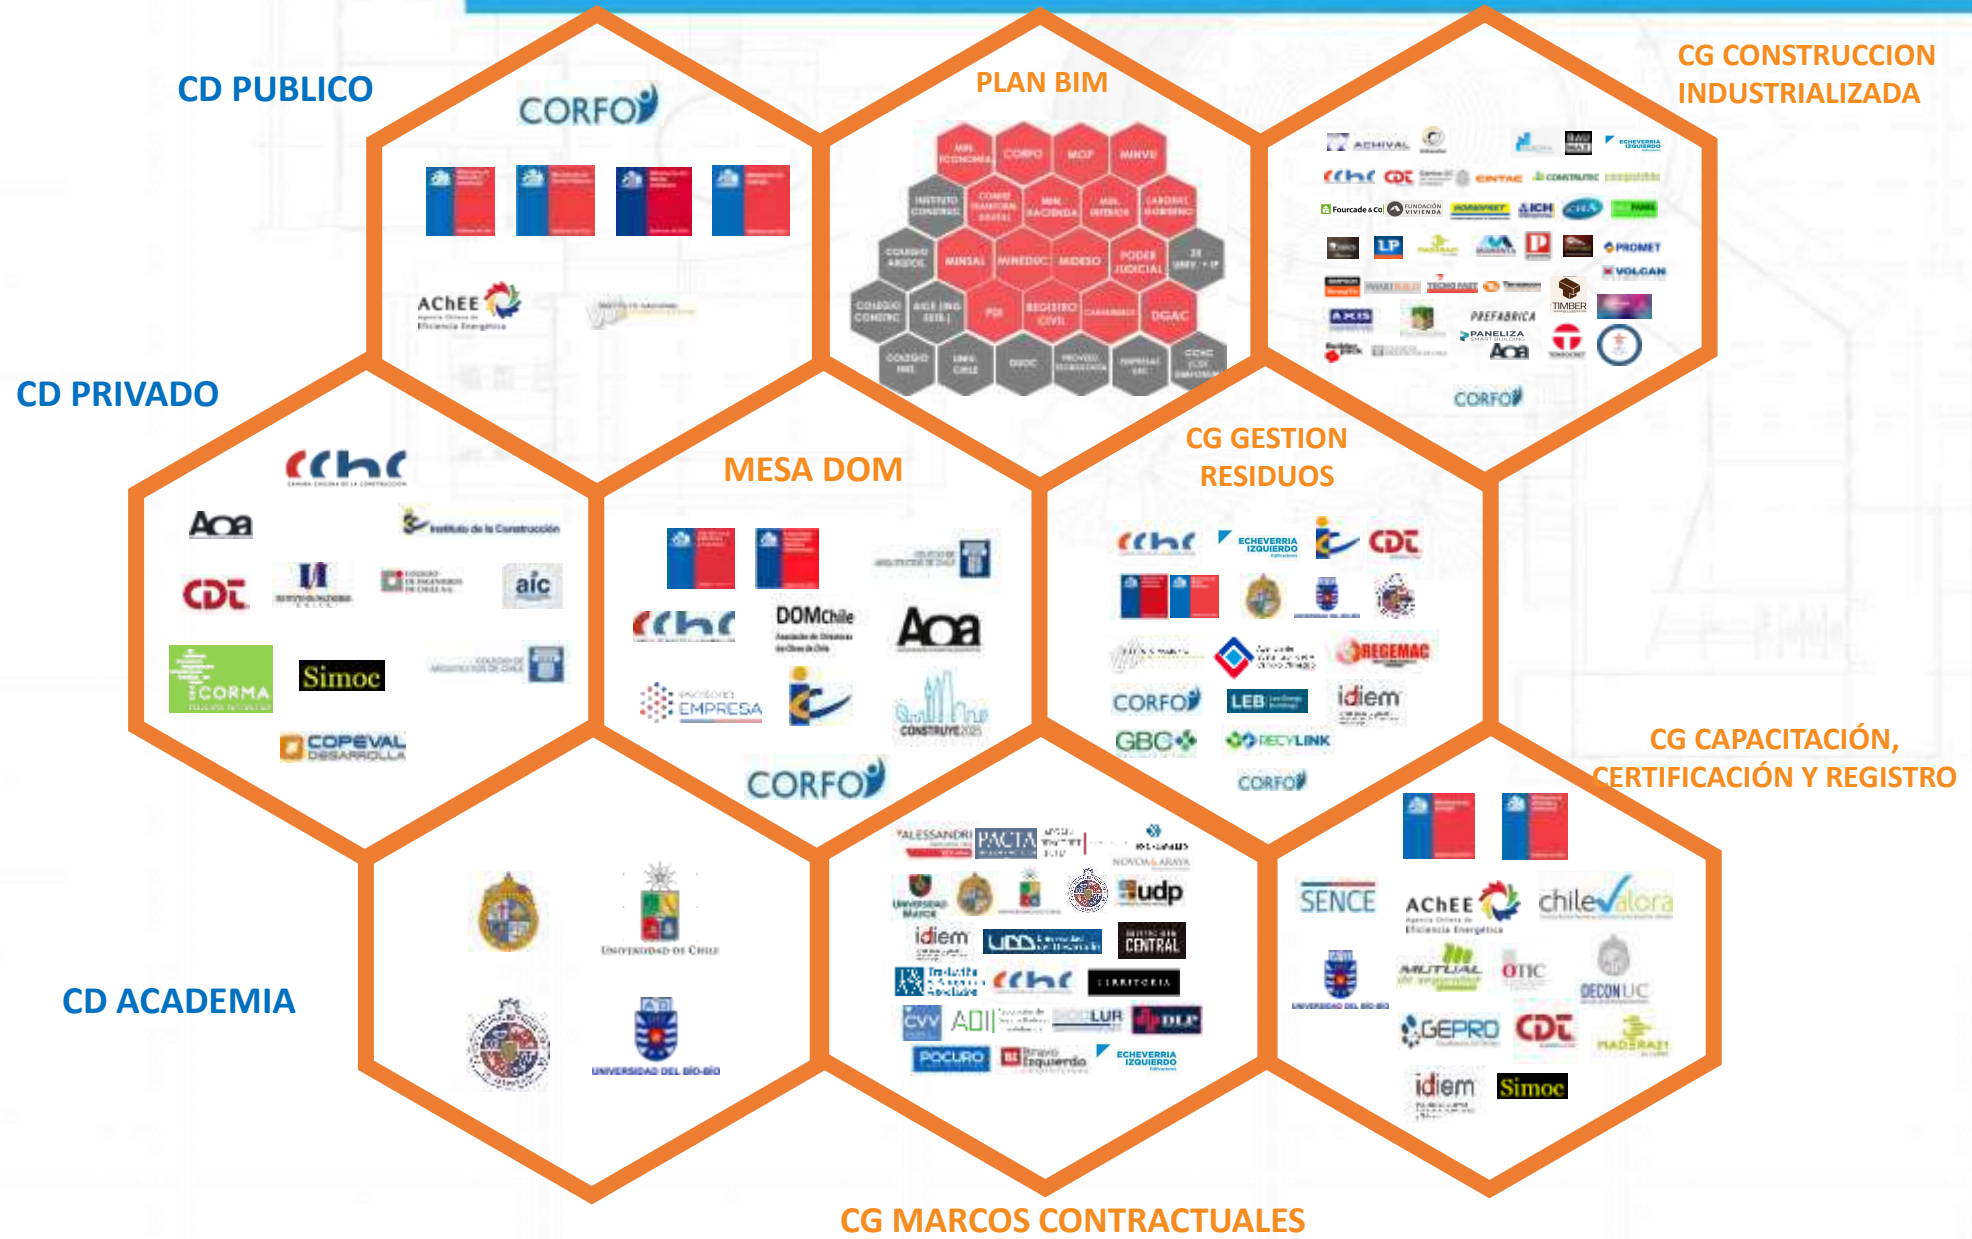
CD PUBLICO

CORFO

AChEE Agencia Chilena de Eficiencia Energética

PLAN BIM

MIN. ECONOMIA
CORFO
MOP
MINVU
INSTITUTO CONSTRUC
COMITÉ TRANSFORM. DIGITAL
MIN. HACIENDA
MIN. INTERIOR
LABORAT. GOBIERNO
COLEGIO ARQUITEC
MINSAL
MINEDUC
MIDESO
PODER JUDICIAL
COLEGIO CONSTRUC
ACCI ING
PDI
REGISTRO CIVIL
DGAC
COLEGIO ING
UNIV. CHILE
DUOC

CG CONSTRUCCION INDUSTRIALIZADA

CChC
CDT
CINTAC
Fourcade
FUNDACIÓN VIVIENDA
ICH
LP
PROMET
VOLCAN
TIMBER
PREFABRICA
PANELIZA
AOA
CORFO

CD PRIVADO

CChC
Aoa
Instituto de la Construcción
CDT
aic
CORMA
Simoc
COPEVAL DESARROLLA

MESA DOM

DOMChile
Aoa
EMPRESA
CONSTRUYE2025
CORFO

CG GESTION RESIDUOS

CChC
ECHEVERRIA IZQUIERDO
CDT
REGEMAC
CORFO
LEB
idiem
GBC
RECYLINK
CORFO

CG CAPACITACIÓN, CERTIFICACIÓN Y REGISTRO

SENCE
AChEE Agencia Chilena de Eficiencia Energética
chilevalora
UNIVERSIDAD DEL BÍO-BÍO
MUTUAL de seguridad
OTIC
DECON UC
GEPRO
CDT
MADERA21
idiem
Simoc

CD ACADEMIA

UNIVERSIDAD DE CHILE
UNIVERSIDAD DEL BÍO-BÍO

ALESSANDRI
PACTA
NOVOA & ARAYA
udp
idiem
UDD
CENTRAL
CChC
CVV
ADI
DLP
POCURO
Bravo Izquierdo
ECHEVERRIA IZQUIERDO

CG MARCOS CONTRACTUALES